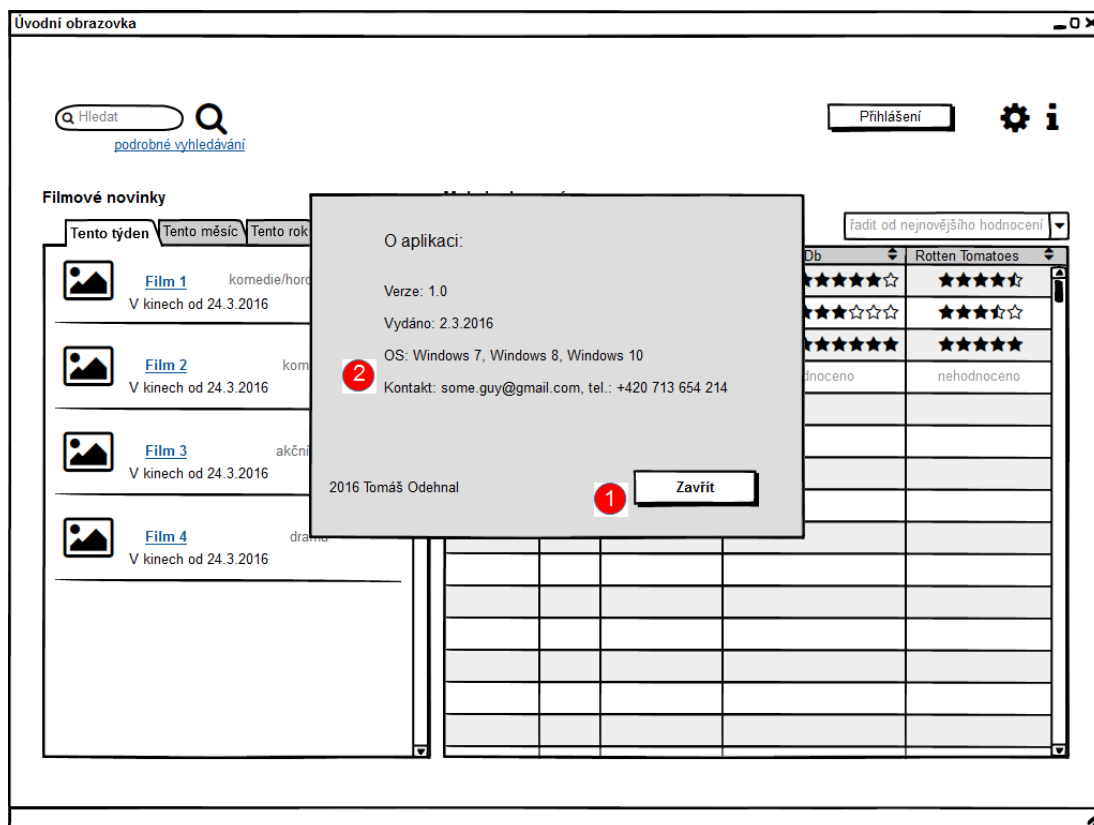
Úvodní obrazovka

Hledat
podrobné vyhledávání

Přihlášení

Filmové novinky

Tento týden | Tento měsíc | Tento rok

Film 1 komedie/hor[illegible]
V kinech od 24.3.2016

Film 2 kom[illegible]
V kinech od 24.3.2016

Film 3 akční
V kinech od 24.3.2016

Film 4 drama
V kinech od 24.3.2016

řadit od nejnovějšího hodnocení

| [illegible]Db | Rotten Tomatoes |
|---|---|
| ★★★★☆ | ★★★★½ |
| ★★★☆☆☆ | ★★★½☆ |
| ★★★★★★ | ★★★★★ |
| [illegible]dnoceno | nehodnoceno |

O aplikaci:

Verze: 1.0

Vydáno: 2.3.2016

OS: Windows 7, Windows 8, Windows 10

2

Kontakt: some.guy@gmail.com, tel.: +420 713 654 214

2016 Tomáš Odehnal

1

Zavřít